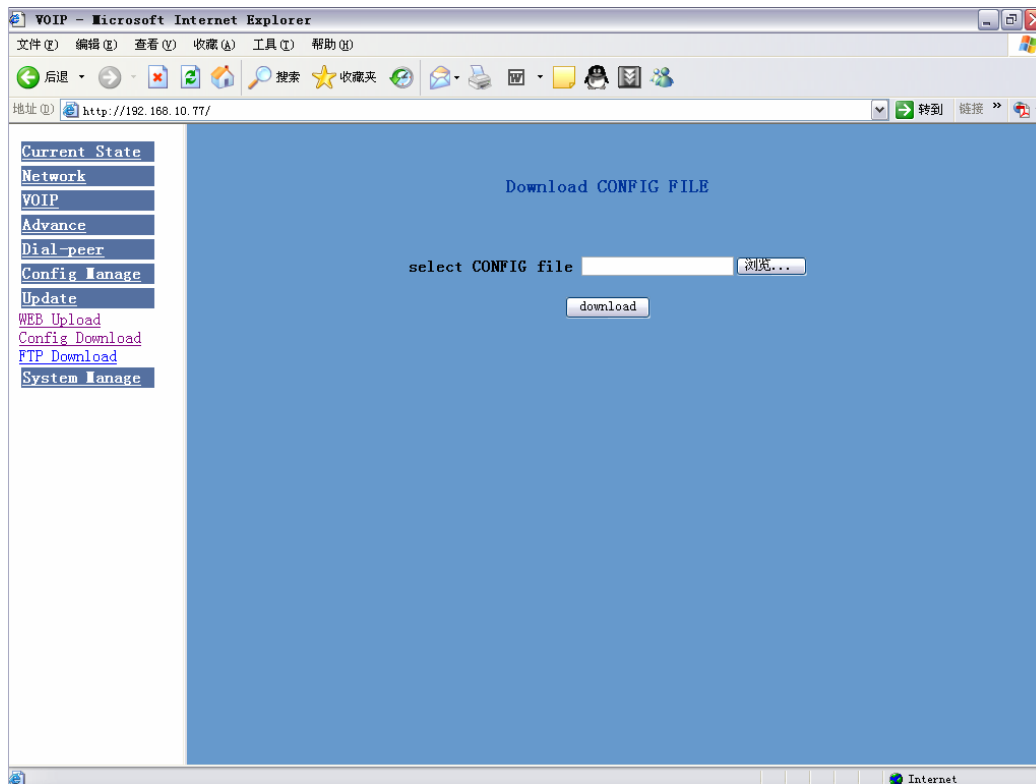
VOIP - Microsoft Internet Explorer

文件(F) 编辑(E) 查看(V) 收藏(A) 工具(T) 帮助(H)

后退 搜索 收藏夹

地址(D) http://192.168.10.77/ 转到 链接 »

Current State
Network
VOIP
Advance
Dial-peer
Config Manage
Update
WEB Upload
Config Download
FTP Download
System Manage

Download CONFIG FILE

select CONFIG file 浏览...

download

Internet